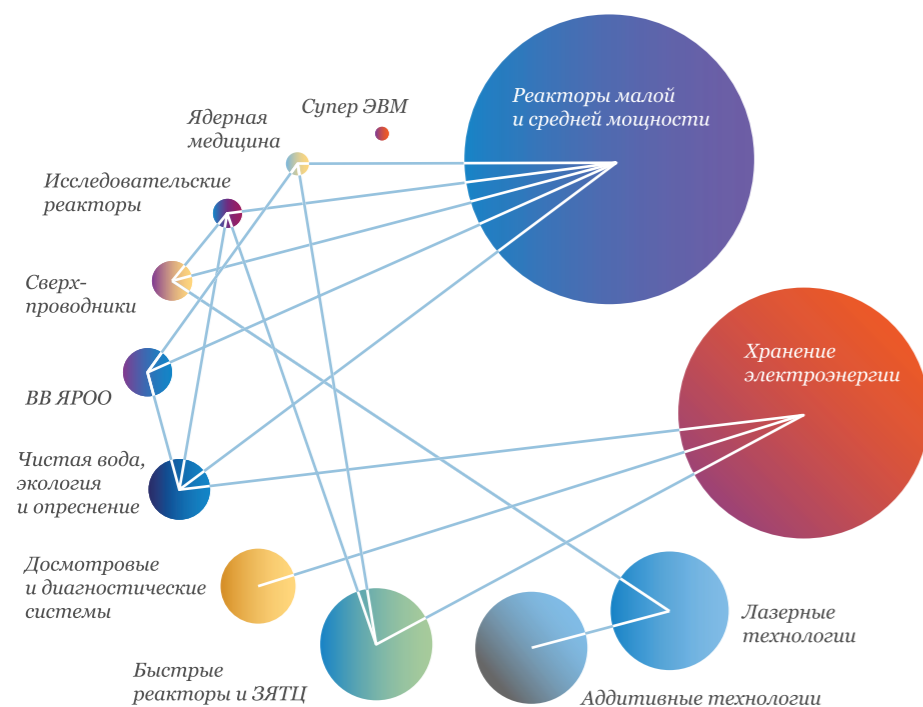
Реакторы малой и средней мощности

Супер ЭВМ

Ядерная медицина

Исследовательские реакторы

Сверхпроводники

ВВ ЯРОО

Хранение электроэнергии

Чистая вода, экология и опреснение

Досмотровые и диагностические системы

Лазерные технологии

Быстрые реакторы и ЗЯТЦ

Аддитивные технологии